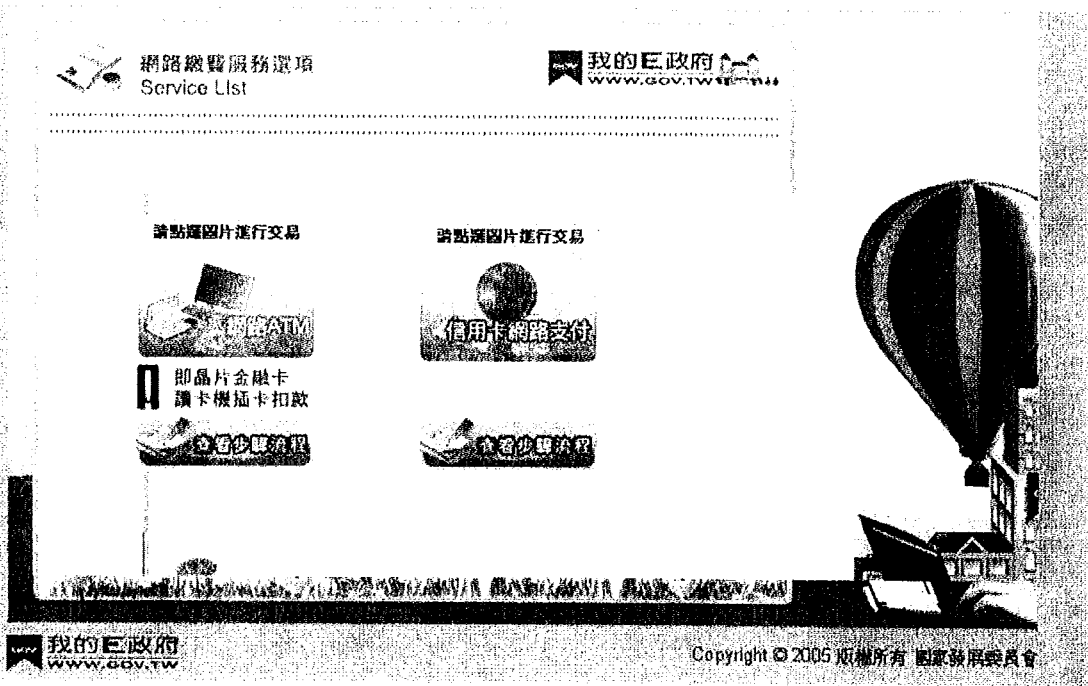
網路繳費服務選項
Service List

我的E政府
www.gov.tw

請點選圖片進行交易

網路ATM

即晶片金融卡
讀卡機插卡扣款

查看步驟流程

請點選圖片進行交易

信用卡網路支付

查看步驟流程

我的E政府
www.gov.tw

Copyright © 2005 版權所有 國家發展委員會